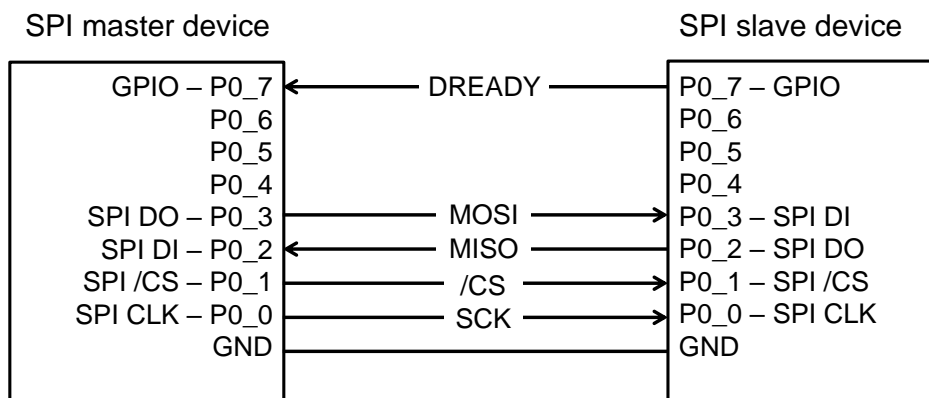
SPI master device

SPI slave device

GPIO – P0_7
P0_6
P0_5
P0_4
SPI DO – P0_3
SPI DI – P0_2
SPI /CS – P0_1
SPI CLK – P0_0
GND

DREADY
MOSI
MISO
/CS
SCK

P0_7 – GPIO
P0_6
P0_5
P0_4
P0_3 – SPI DI
P0_2 – SPI DO
P0_1 – SPI /CS
P0_0 – SPI CLK
GND